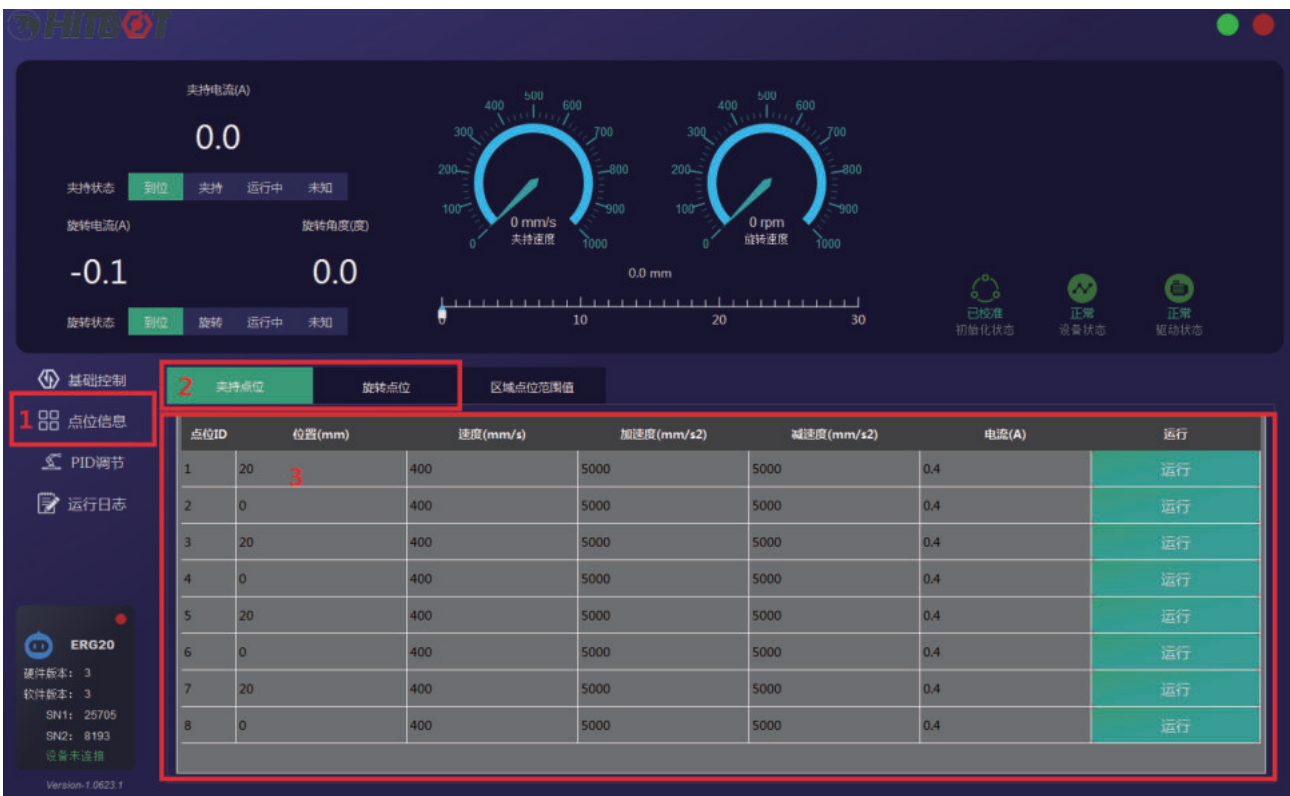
HITBOT

夹持电流(A)

0.0

夹持状态 到位 夹持 运行中 未知

旋转电流(A) 旋转角度(度)

-0.1 0.0

旋转状态 到位 旋转 运行中 未知

0 100 200 300 400 500 600 700 800 900 1000
0 mm/s
夹持速度

0 100 200 300 400 500 600 700 800 900 1000
0 rpm
旋转速度

0.0 mm

0 10 20 30

已校准
初始化状态

正常
设备状态

正常
驱动状态

基础控制
1 点位信息
PID调节
运行日志

ERG20
硬件版本: 3
软件版本: 3
SN1: 25705
SN2: 8193
设备未连接

Version-1.0623.1

2 夹持点位 旋转点位 区域点位范围值

3

| 点位ID | 位置(mm) | 速度(mm/s) | 加速度(mm/s2) | 减速度(mm/s2) | 电流(A) | 运行 |
|---|---|---|---|---|---|---|
| 1 | 20 | 400 | 5000 | 5000 | 0.4 | 运行 |
| 2 | 0 | 400 | 5000 | 5000 | 0.4 | 运行 |
| 3 | 20 | 400 | 5000 | 5000 | 0.4 | 运行 |
| 4 | 0 | 400 | 5000 | 5000 | 0.4 | 运行 |
| 5 | 20 | 400 | 5000 | 5000 | 0.4 | 运行 |
| 6 | 0 | 400 | 5000 | 5000 | 0.4 | 运行 |
| 7 | 20 | 400 | 5000 | 5000 | 0.4 | 运行 |
| 8 | 0 | 400 | 5000 | 5000 | 0.4 | 运行 |